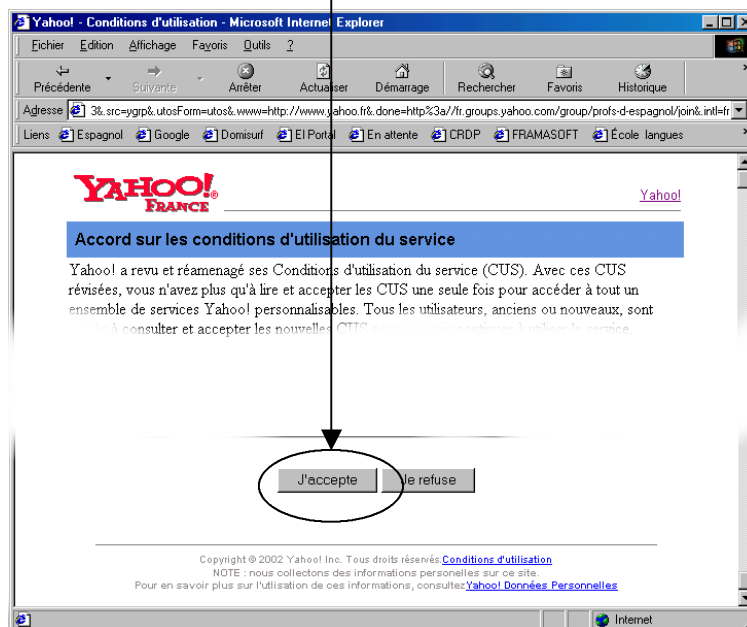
Yahoo! - Conditions d'utilisation - Microsoft Internet Explorer

Fichier Edition Affichage Favoris Outils ?

Précédente Suivante Arrêter Actualiser Démarrage Rechercher Favoris Historique

Adresse 3&.src=ygrp&.utosForm=utos&.www=http://www.yahoo.fr&.done=http%3a//fr.groups.yahoo.com/group/profs-d-espagnol/join&.intl=fr

Liens Espagnol Google Domisurf El Portal En attente CRDP FRAMASOFT École langues

YAHOO! FRANCE

Yahoo!

Accord sur les conditions d'utilisation du service

Yahoo! a revu et réaménagé ses Conditions d'utilisation du service (CUS). Avec ces CUS révisées, vous n'avez plus qu'à lire et accepter les CUS une seule fois pour accéder à tout un ensemble de services Yahoo! personnalisables. Tous les utilisateurs, anciens ou nouveaux, sont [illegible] à consulter et accepter les nouvelles CUS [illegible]

J'accepte Je refuse

Copyright © 2002 Yahoo! Inc. Tous droits réservés Conditions d'utilisation
NOTE : nous collectons des informations personelles sur ce site.
Pour en savoir plus sur l'utilisation de ces informations, consultez Yahoo! Données Personnelles

Internet